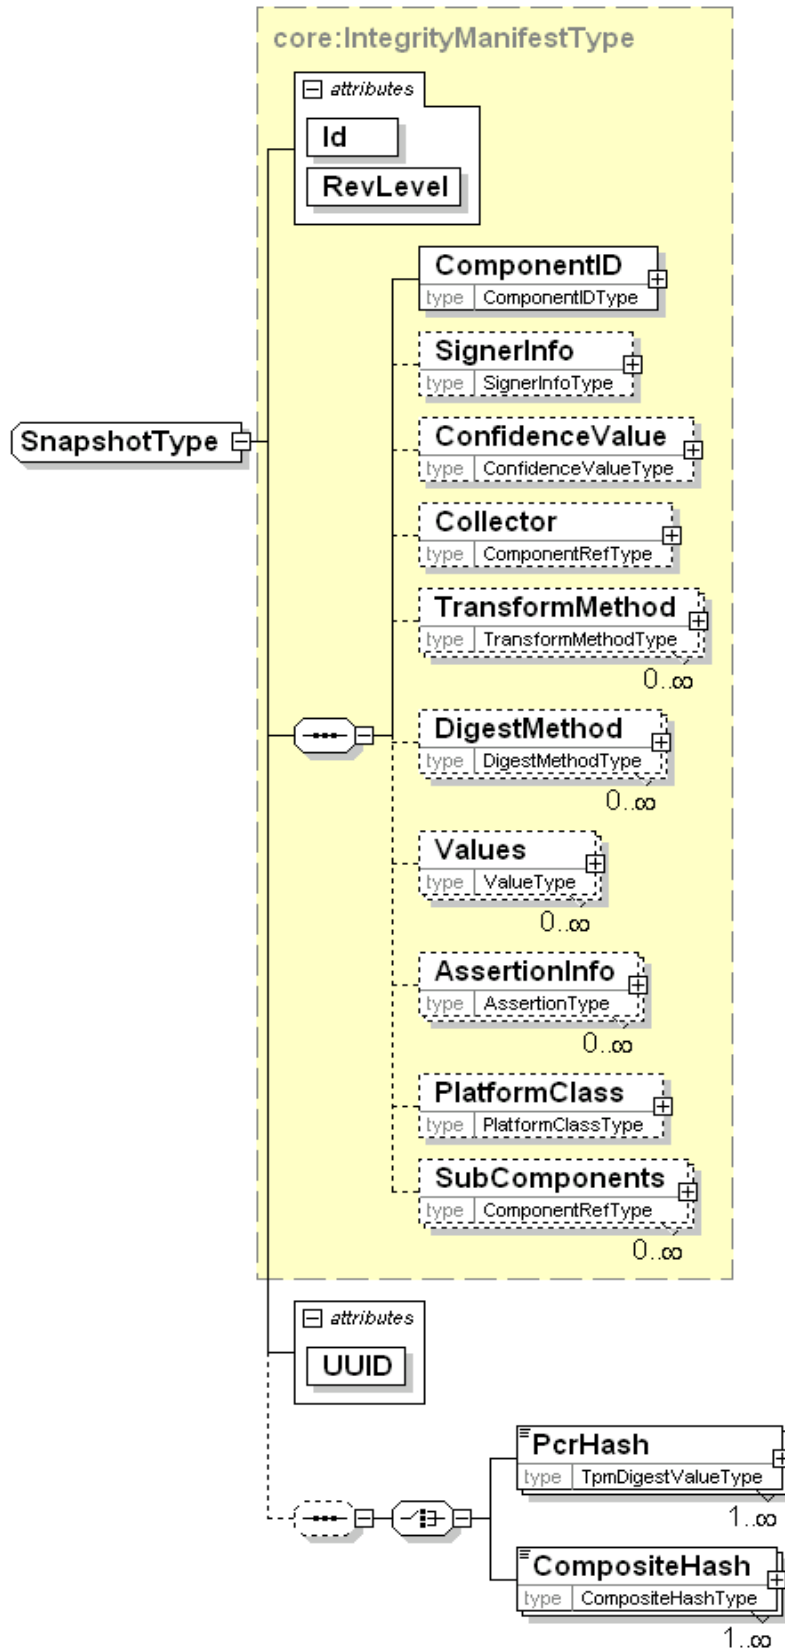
core:IntegrityManifestType

attributes

Id

RevLevel

SnapshotType

ComponentID
type ComponentIDType

SignerInfo
type SignerInfoType

ConfidenceValue
type ConfidenceValueType

Collector
type ComponentRefType

TransformMethod
type TransformMethodType
0..∞

DigestMethod
type DigestMethodType
0..∞

Values
type ValueType
0..∞

AssertionInfo
type AssertionType
0..∞

PlatformClass
type PlatformClassType

SubComponents
type ComponentRefType
0..∞

attributes

UUID

PcrHash
type TpmDigestValueType
1..∞

CompositeHash
type CompositeHashType
1..∞